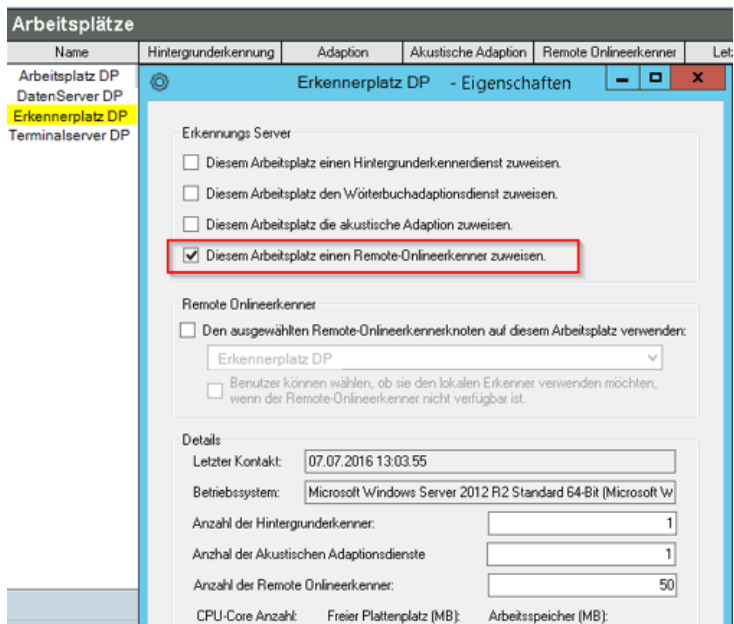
Arbeitsplätze

| Name | Hintergrunderkennung | Adaption | Akustische Adaption | Remote Onlineerkenner | Let: |
|---|---|---|---|---|---|

Arbeitsplatz DP
DatenServer DP
Erkennerplatz DP
Terminalserver DP

Erkennerplatz DP - Eigenschaften

Erkennungs Server

Diesem Arbeitsplatz einen Hintergrunderkennerdienst zuweisen.

Diesem Arbeitsplatz den Wörterbuchadaptionsdienst zuweisen.

Diesem Arbeitsplatz die akustische Adaption zuweisen.

Diesem Arbeitsplatz einen Remote-Onlineerkenner zuweisen.

Remote Onlineerkenner

Den ausgewählten Remote-Onlineerkennerknoten auf diesem Arbeitsplatz verwenden:

Erkennerplatz DP

Benutzer können wählen, ob sie den lokalen Erkenner verwenden möchten, wenn der Remote-Onlineerkenner nicht verfügbar ist.

Details

Letzter Kontakt: 07.07.2016 13:03:55

Betriebssystem: Microsoft Windows Server 2012 R2 Standard 64-Bit (Microsoft W

Anzahl der Hintergrunderkenner: 1

Anzhal der Akustischen Adaptionsdienste 1

Anzahl der Remote Onlineerkenner: 50

CPU-Core Anzahl: Freier Plattenplatz (MB): Arbeitsspeicher (MB):